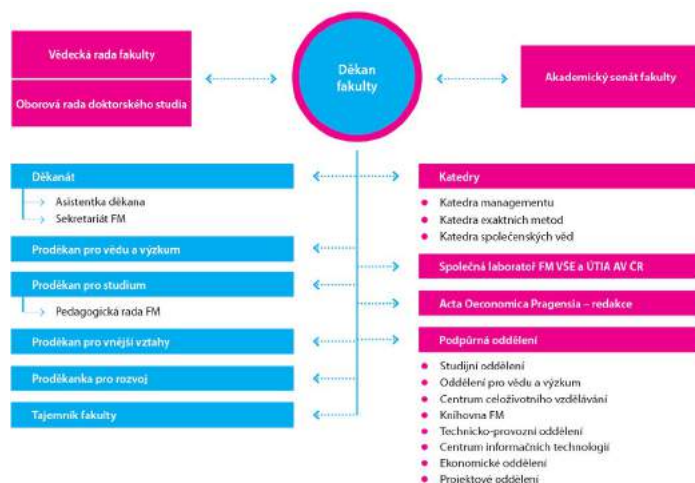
Vědecká rada fakulty

Oborová rada doktorského studia

Děkan fakulty

Akademický senát fakulty

Děkanát

Asistentka děkana

Sekretariát FM

Proděkan pro vědu a výzkum

Proděkan pro studium

Pedagogická rada FM

Proděkan pro vnější vztahy

Proděkanka pro rozvoj

Tajemník fakulty

Katedry

Katedra managementu

Katedra exaktních metod

Katedra společenských věd

Společná laboratoř FM VŠE a ÚTIA AV ČR

Acta Oeconomica Pragensia – redakce

Podpůrná oddělení

Studijní oddělení

Oddělení pro vědu a výzkum

Centrum celoživotního vzdělávání

Knihovna FM

Technicko-provozní oddělení

Centrum informačních technologií

Ekonomické oddělení

Projektové oddělení